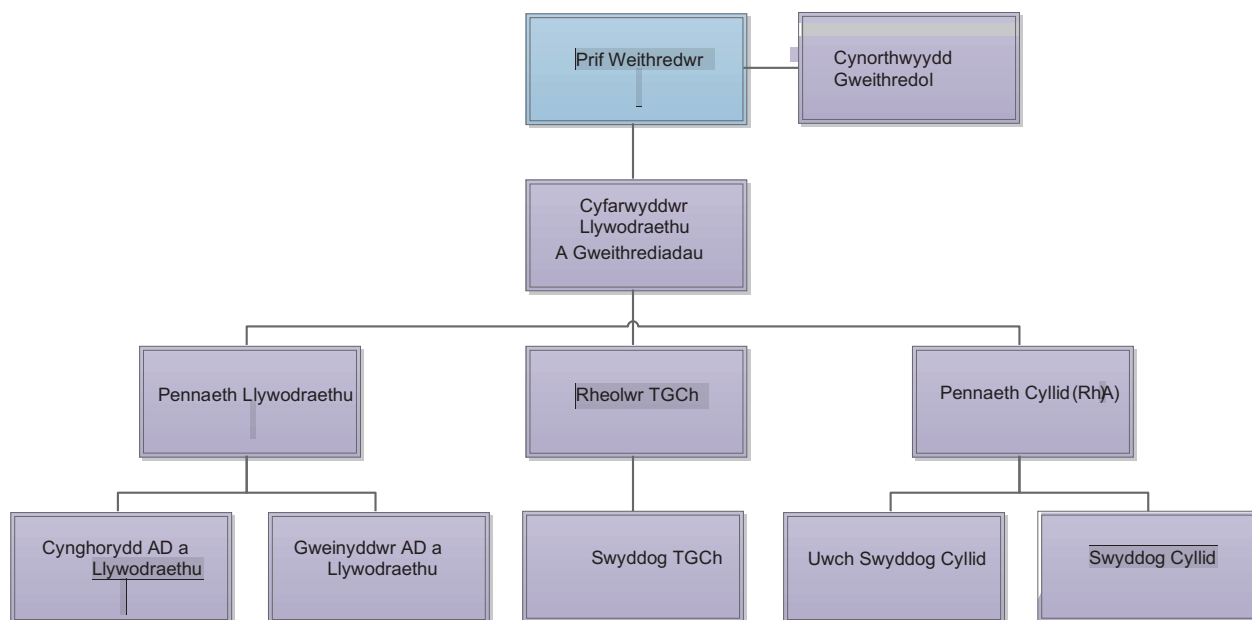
Prif Weithredwr

Cynorthwyydd Gweithredol

Cyfarwyddwr Llywodraethu A Gweithrediadau

Pennaeth Llywodraethu

Rheolwr TGCh

Pennaeth Cyllid (RhA)

Cynghorydd AD a Llywodraethu

Gweinyddwr AD a Llywodraethu

Swyddog TGCh

Uwch Swyddog Cyllid

Swyddog Cyllid